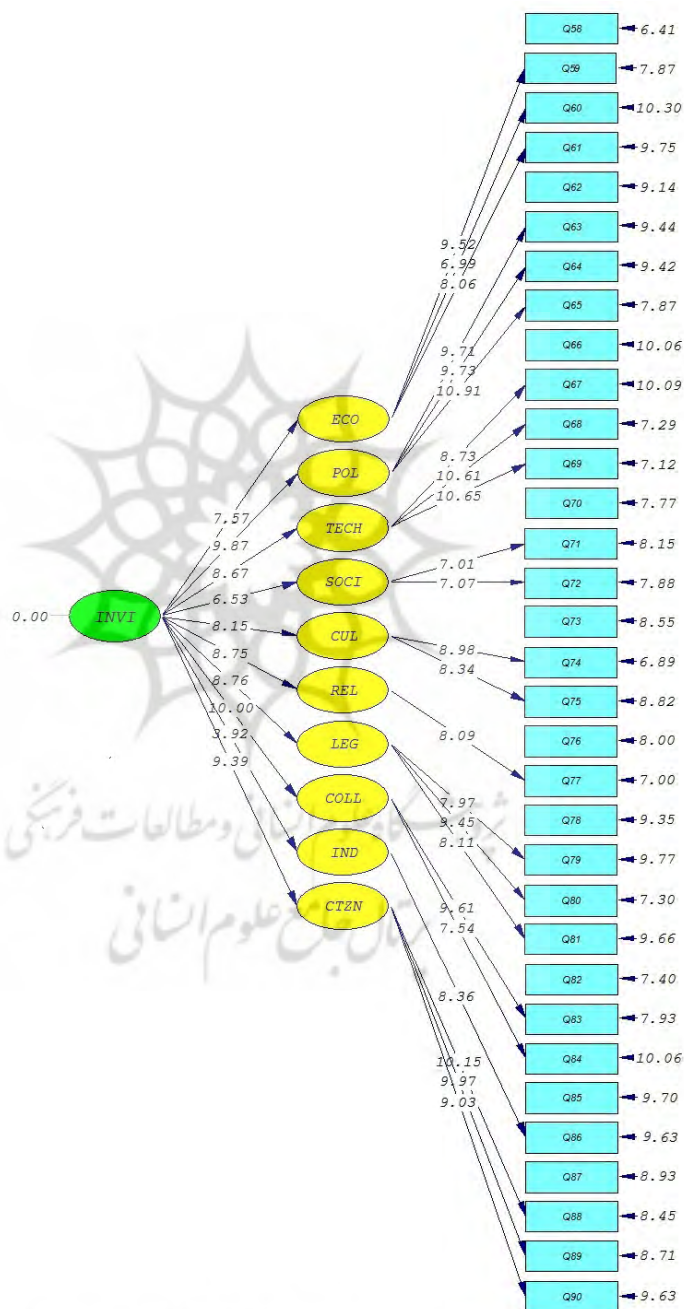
Q58 6.41
Q59 7.87
Q60 10.30
Q61 9.75
Q62 9.14
Q63 9.44
Q64 9.42
Q65 7.87
Q66 10.06
Q67 10.09
Q68 7.29
Q69 7.12
Q70 7.77
Q71 8.15
Q72 7.88
Q73 8.55
Q74 6.89
Q75 8.82
Q76 8.00
Q77 7.00
Q78 9.35
Q79 9.77
Q80 7.30
Q81 9.66
Q82 7.40
Q83 7.93
Q84 10.06
Q85 9.70
Q86 9.63
Q87 8.93
Q88 8.45
Q89 8.71
Q90 9.63

9.52
6.99
8.06
9.71
9.73
10.91
8.73
10.61
10.65
7.01
7.07
8.98
8.34
8.09
7.97
9.45
8.11
9.61
7.54
8.36
10.15
9.97
9.03

ECO
POL
TECH
SOCI
CUL
REL
LEG
COLL
IND
CTZN

7.57
9.87
8.67
6.53
8.15
8.75
8.76
10.00
3.92
9.39

0.00 INVI

پژوهشگاه علوم انسانی و مطالعات فرهنگی
پرتال جامع علوم انسانی